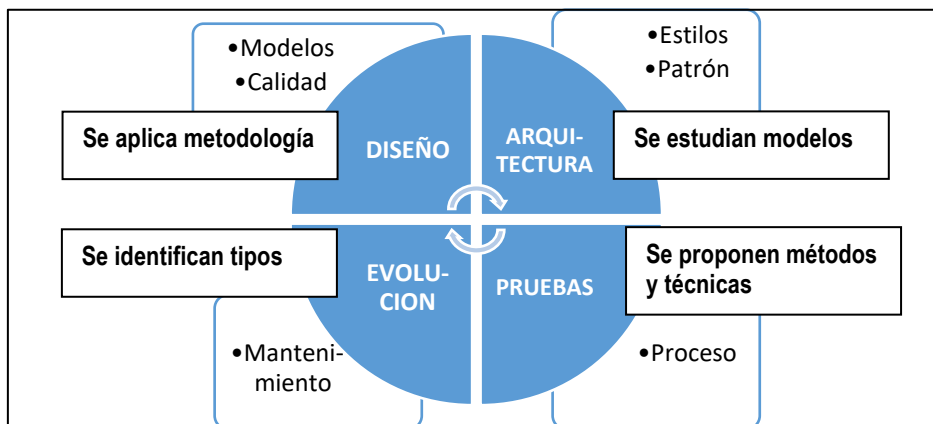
•Modelos
•Calidad

Se aplica metodología

DISEÑO

ARQUITECTURA

•Estilos
•Patrón

Se estudian modelos

Se identifican tipos

EVOLUCION

PRUEBAS

Se proponen métodos y técnicas

•Mantenimiento

•Proceso